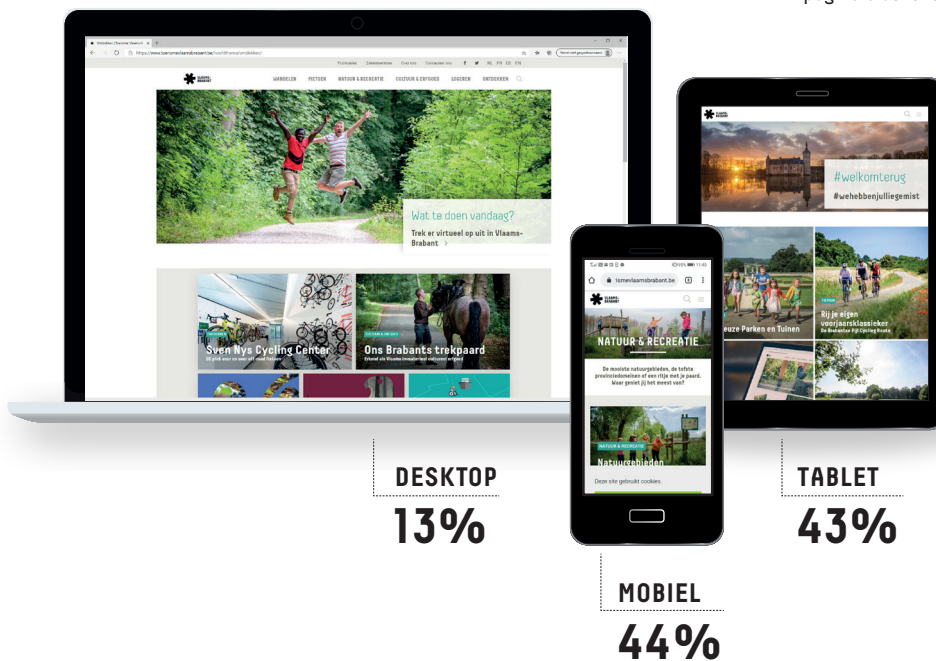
pag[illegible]

Ontdekken | Toerisme Vlaams-Brabant
https://www.toerismevlaamsbrabant.be/nl/ontdekken/

Publicaties Zakelijk Over ons Contacteer ons NL FR EN ES

VLAAMS-BRABANT

WANDELEN FIETSEN NATUUR & RECREATIE CULTUUR & ERFGOED GENIETEN ONTDEKKEN

Wat te doen vandaag?

Trek er virtueel op uit in Vlaams-Brabant

Sven Nys Cycling Center

Ons Brabants trekpaard

VLAAMS-BRABANT

#welkomterug

#wehebbenjulliegemist

Keuze Parken en Tuinen

Rij je eigen voorjaarsklassieker

toerismevlaamsbrabant.be

VLAAMS-BRABANT

NATUUR & RECREATIE

De mooiste natuurgebieden, de tofste provinciedomeinen of een ritje met je paard. Waar geniet jij het meest van?

NATUUR & RECREATIE

Natuurgebieden

Deze site gebruikt cookies.

DESKTOP

13%

TABLET

43%

MOBIEL

44%